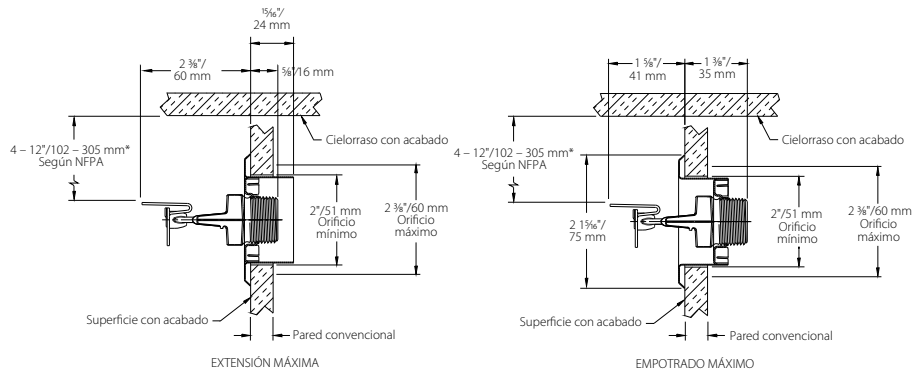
$\frac{15}{16}$"/
24 mm

2 $\frac{3}{8}$"/
60 mm

$\frac{5}{8}$"/16 mm

Cielorraso con acabado

4 – 12"/102 – 305 mm*
Según NFPA

2"/51 mm
Orificio
mínimo

2 $\frac{3}{8}$"/60 mm
Orificio
máximo

Superficie con acabado

Pared convencional

EXTENSIÓN MÁXIMA

1 $\frac{5}{8}$"/
41 mm

1 $\frac{3}{8}$"/
35 mm

Cielorraso con acabado

4 – 12"/102 – 305 mm*
Según NFPA

2 $\frac{15}{16}$"/
75 mm

2"/51 mm
Orificio
mínimo

2 $\frac{3}{8}$"/60 mm
Orificio
máximo

Superficie con acabado

Pared convencional

EMPOTRADO MÁXIMO